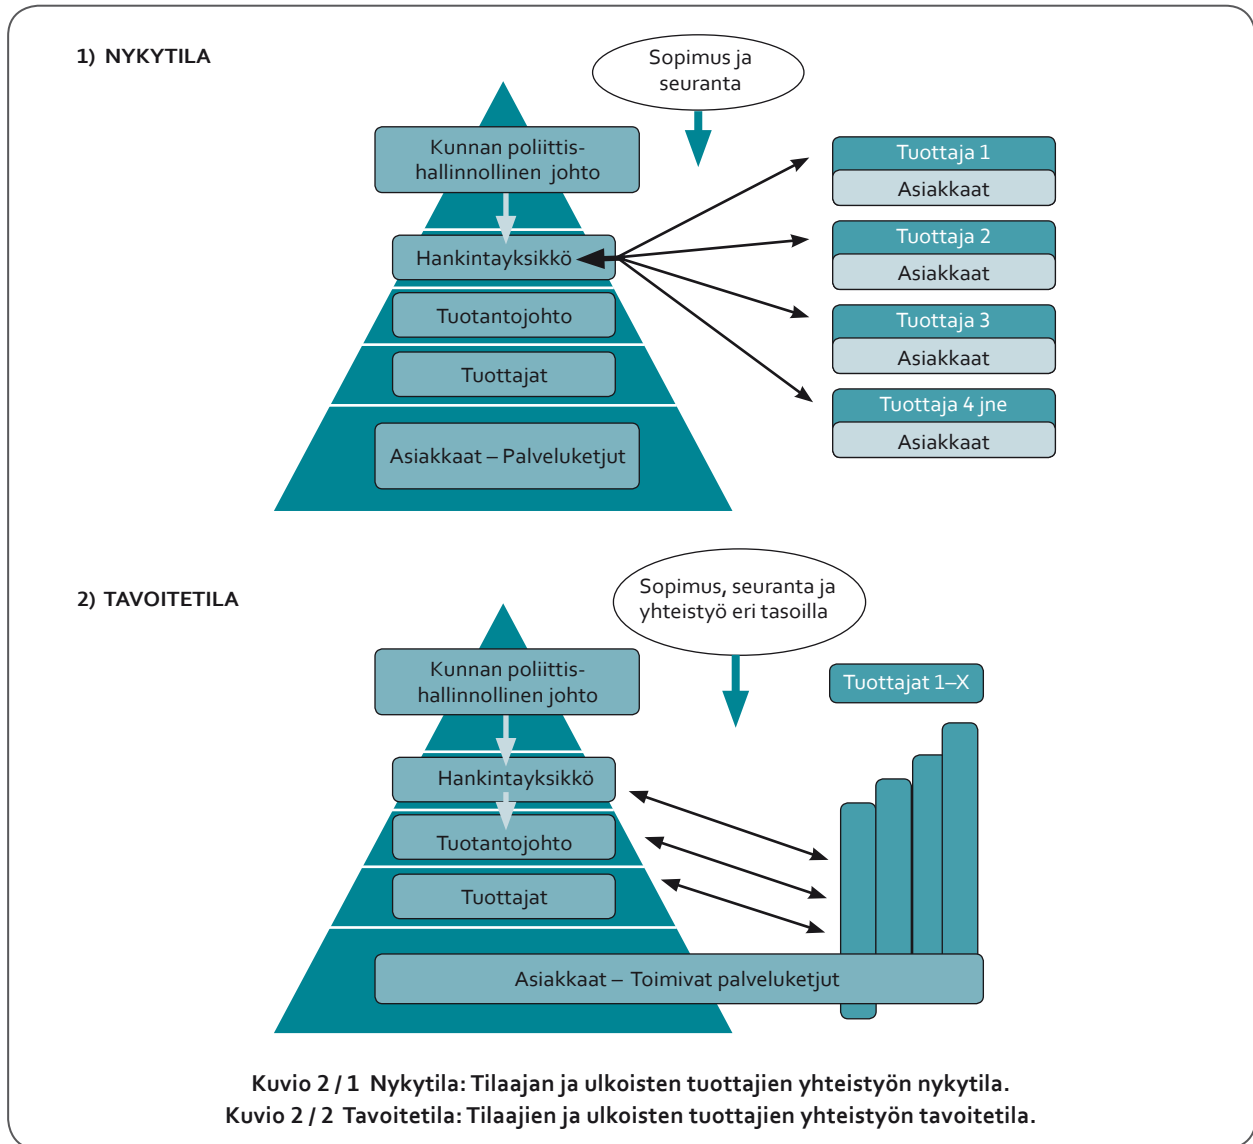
1) NYKYTILA

Sopimus ja seuranta

Kunnan poliittis-hallinnollinen johto

Hankintayksikkö

Tuotantojohto

Tuottajat

Asiakkaat – Palveluketjut

Tuottaja 1

Asiakkaat

Tuottaja 2

Asiakkaat

Tuottaja 3

Asiakkaat

Tuottaja 4 jne

Asiakkaat

2) TAVOITETILA

Sopimus, seuranta ja yhteistyö eri tasoilla

Kunnan poliittis-hallinnollinen johto

Tuottajat 1–X

Hankintayksikkö

Tuotantojohto

Tuottajat

Asiakkaat – Toimivat palveluketjut

Kuvio 2 / 1 Nykytila: Tilaajan ja ulkoisten tuottajien yhteistyön nykytila.
Kuvio 2 / 2 Tavoitetila: Tilaajien ja ulkoisten tuottajien yhteistyön tavoitetila.